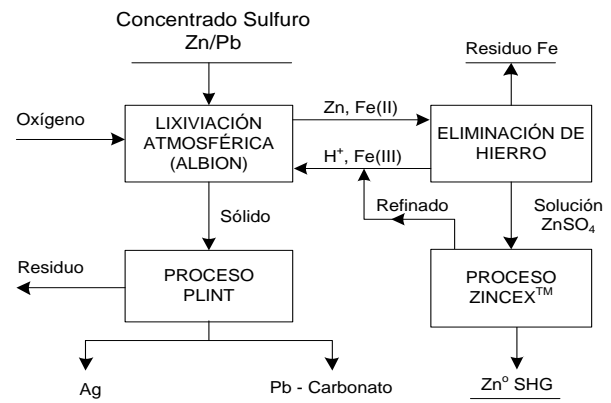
Concentrado Sulfuro
Zn/Pb

Residuo Fe

Oxígeno

LIXIVIACIÓN ATMOSFÉRICA (ALBION)

Zn, Fe(II)

$H^+$, Fe(III)

ELIMINACIÓN DE HIERRO

Sólido

Refinado

Solución $ZnSO_4$

Residuo

PROCESO PLINT

PROCESO ZINCEX$^{TM}$

Ag

Pb - Carbonato

$Zn^o$ SHG